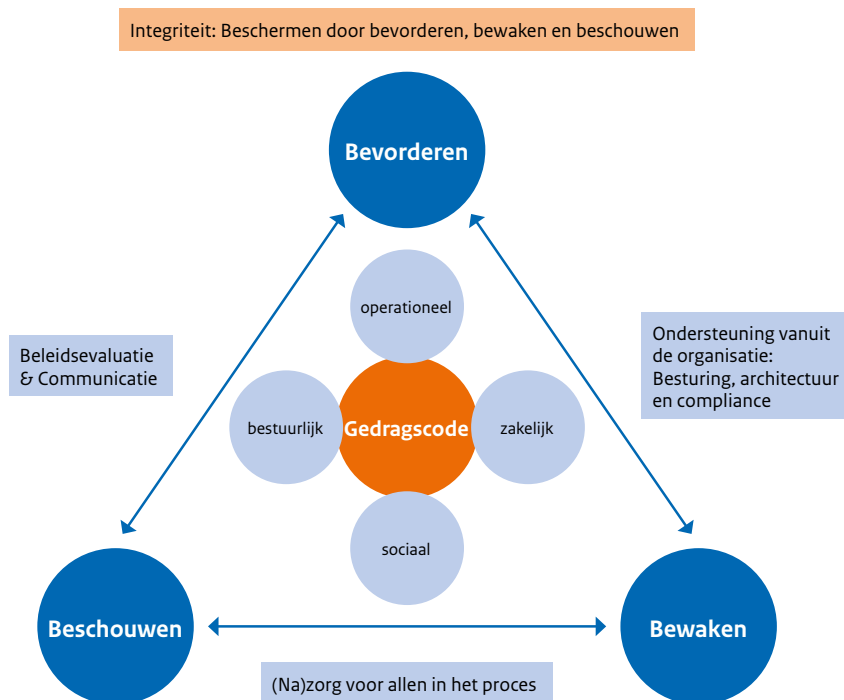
Integriteit: Beschermen door bevorderen, bewaken en beschouwen

Bevorderen

Beleidsevaluatie & Communicatie

Ondersteuning vanuit de organisatie: Besturing, architectuur en compliance

operationeel

bestuurlijk

Gedragscode

zakelijk

sociaal

Beschouwen

Bewaken

(Na)zorg voor allen in het proces